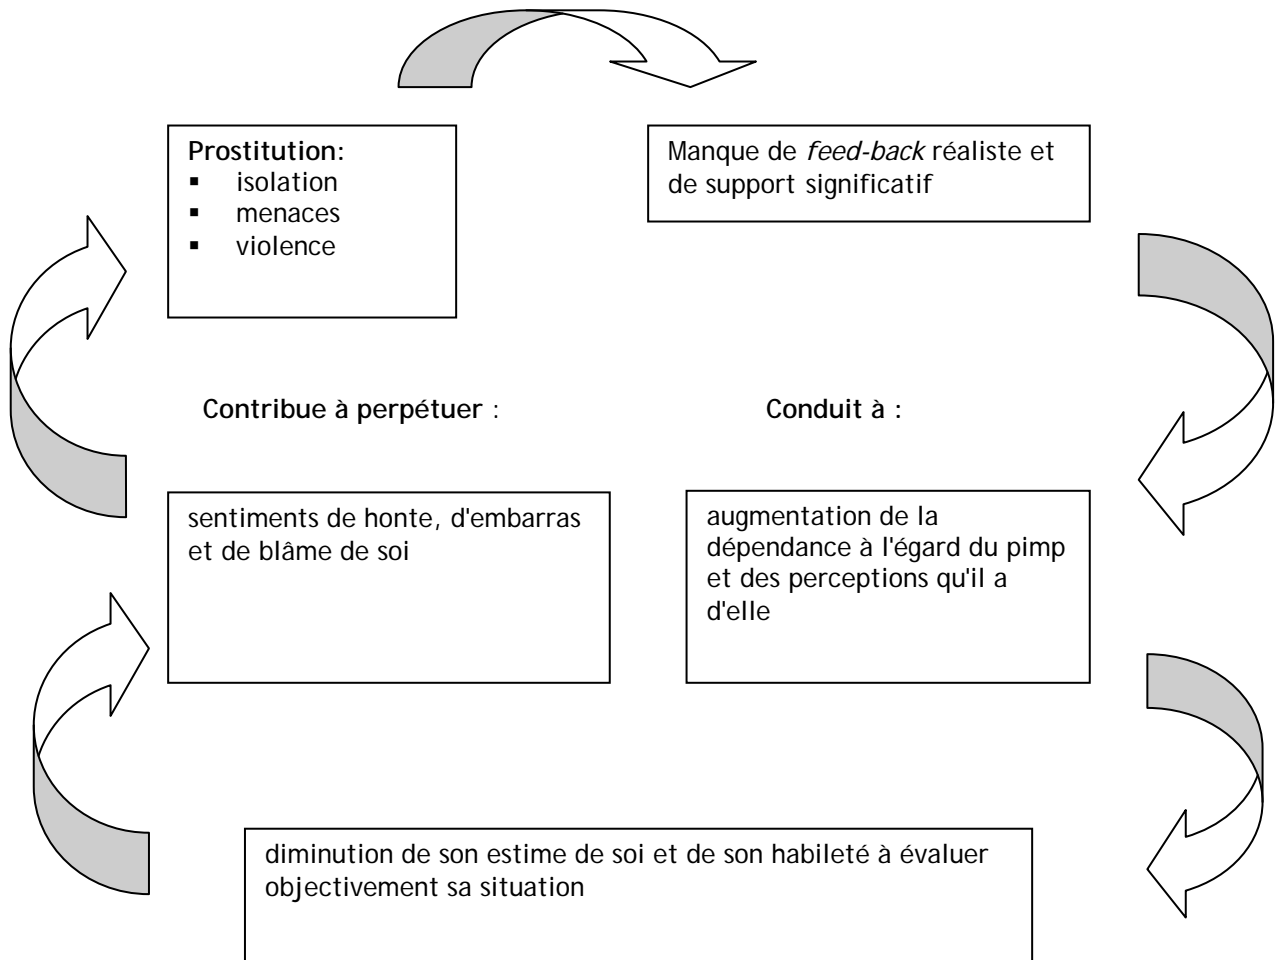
Prostitution:
- isolation
- menaces
- violence

Manque de *feed-back* réaliste et de support significatif

Contribue à perpétuer :

Conduit à :

sentiments de honte, d'embarras et de blâme de soi

augmentation de la dépendance à l'égard du pimp et des perceptions qu'il a d'elle

diminution de son estime de soi et de son habileté à évaluer objectivement sa situation